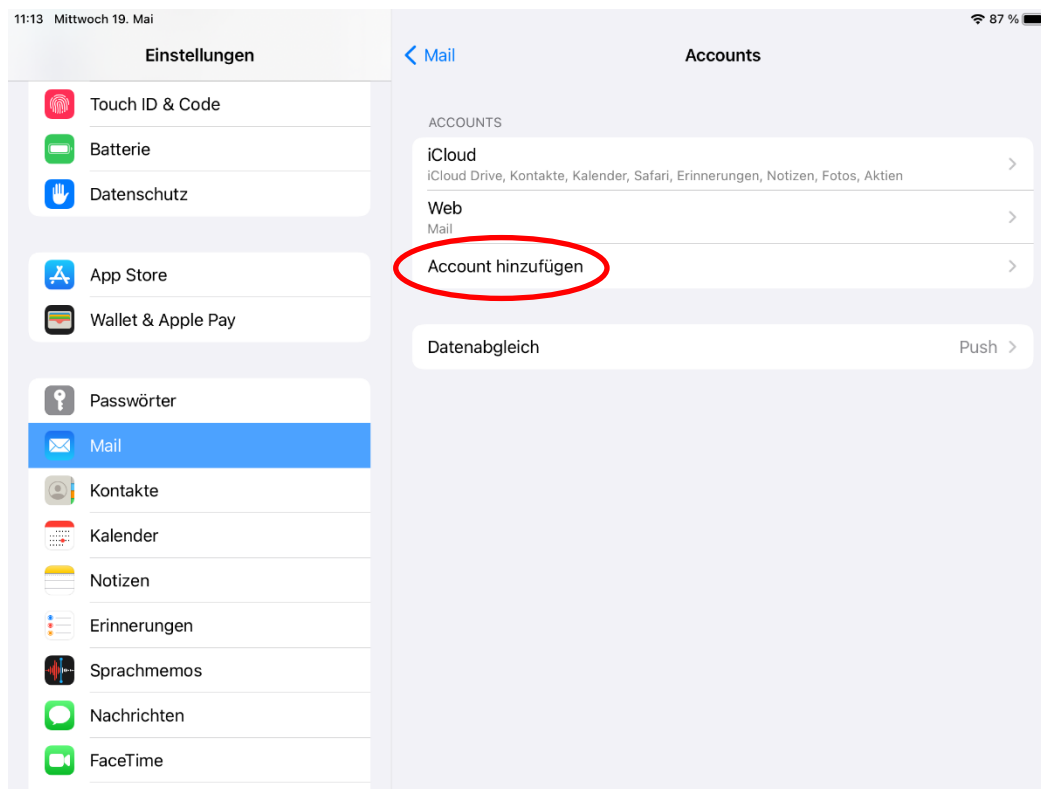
11:13 Mittwoch 19. Mai

87 %

Einstellungen

Touch ID & Code

Batterie

Datenschutz

App Store

Wallet & Apple Pay

Passwörter

Mail

Kontakte

Kalender

Notizen

Erinnerungen

Sprachmemos

Nachrichten

FaceTime

Mail

Accounts

ACCOUNTS

iCloud
iCloud Drive, Kontakte, Kalender, Safari, Erinnerungen, Notizen, Fotos, Aktien

Web
Mail

Account hinzufügen

Datenabgleich Push